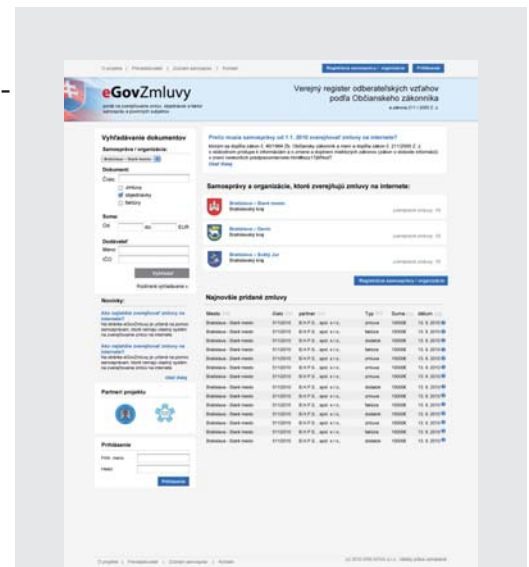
O projekte | Prevádzkovateľ | Zoznam samospráv | Kontakt

Registrácia samosprávy / organizácie | Prihlásenie

eGovZmluvy

Verejný register odberateľských vzťahov podľa Občianskeho zákonníka

Vyhľadávanie dokumentov

Samospráva / organizácia:

Dokument:

Číslo:

zmluvy

objednávky

faktúry

Suma:

Od: do: EUR

Dodávateľ:

Meno:

IČO:

Vyhľadať

Pokročilé vyhľadávanie »

Novinky:

Ako najjednoduchšie zverejňovať zmluvy na internete?

Čítať ďalej

Partneri projektu

Prihlásenie

Prihlasovacie meno:

Heslo:

Prihlásenie

Prečo musia samosprávy od 1.1. 2010 zverejňovať zmluvy na internete?

Čítať ďalej

Samosprávy a organizácie, ktoré zverejňujú zmluvy na internete:

Bratislava - Staré mesto
Bratislavský kraj

Bratislava - Devín
Bratislavský kraj

Bratislava - Dúbravka
Bratislavský kraj

Registrácia samosprávy / organizácie

Najnovšie pridané zmluvy

| Mesto | Číslo | partner | Typ | Suma | dátum |
|---|---|---|---|---|---|
| Bratislava - Staré mesto | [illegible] | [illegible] | zmluva | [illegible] | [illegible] |

O projekte | Prevádzkovateľ | Zoznam samospráv | Kontakt